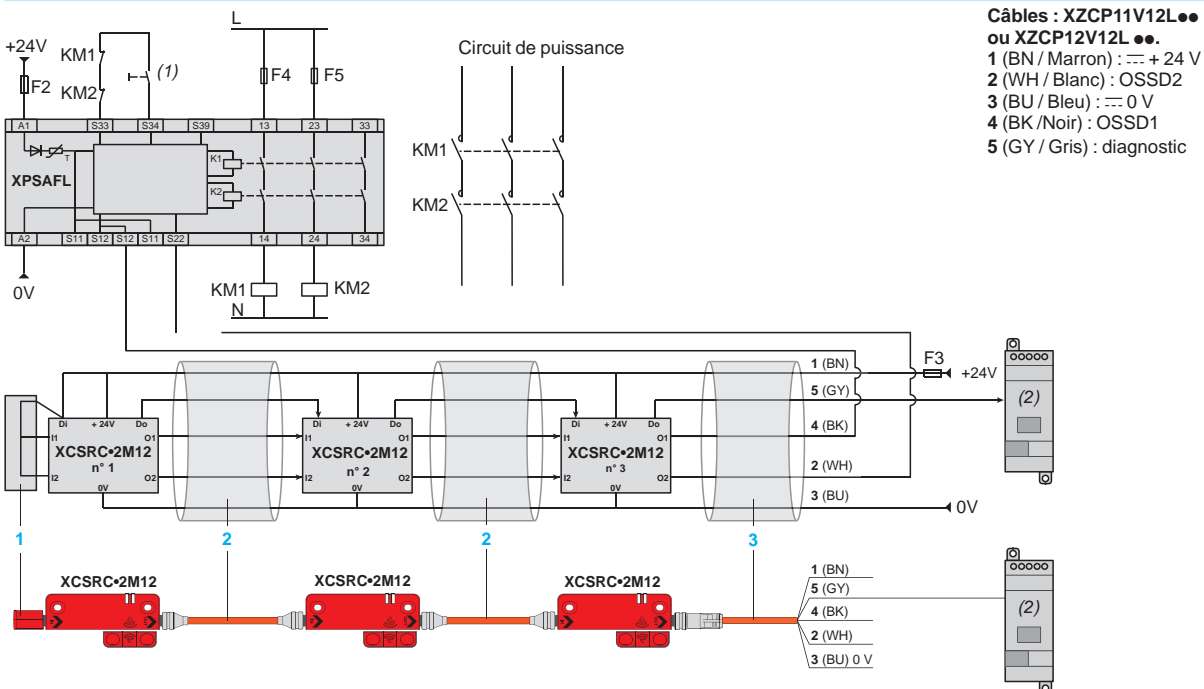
+24V
F2
KM1
KM2
(1)
L
F4
F5
Circuit de puissance
A1 S33 S34 S39 13 23 33
K1
K2
T
XPSAFL
A2 S11 S12 S12 S11 S22 14 24 34
0V
KM1
KM2
N
KM1
KM2

Câbles : XZCP11V12L●● ou XZCP12V12L ●●.
1 (BN / Marron) : $\overline{\text{---}}$ + 24 V
2 (WH / Blanc) : OSSD2
3 (BU / Bleu) : $\overline{\text{---}}$ 0 V
4 (BK /Noir) : OSSD1
5 (GY / Gris) : diagnostic

Di +24V Do
I1 O1
XCSRC•2M12
n° 1
I2 0V O2

Di +24V Do
I1 O1
XCSRC•2M12
n° 2
I2 0V O2

Di +24V Do
I1 O1
XCSRC•2M12
n° 3
I2 0V O2

1 (BN)
5 (GY)
4 (BK)
2 (WH)
3 (BU)
F3
+24V
(2)
0V

1
2
2
3

XCSRC•2M12
XCSRC•2M12
XCSRC•2M12

1 (BN)
5 (GY)
4 (BK)
2 (WH)
3 (BU) 0 V
(2)